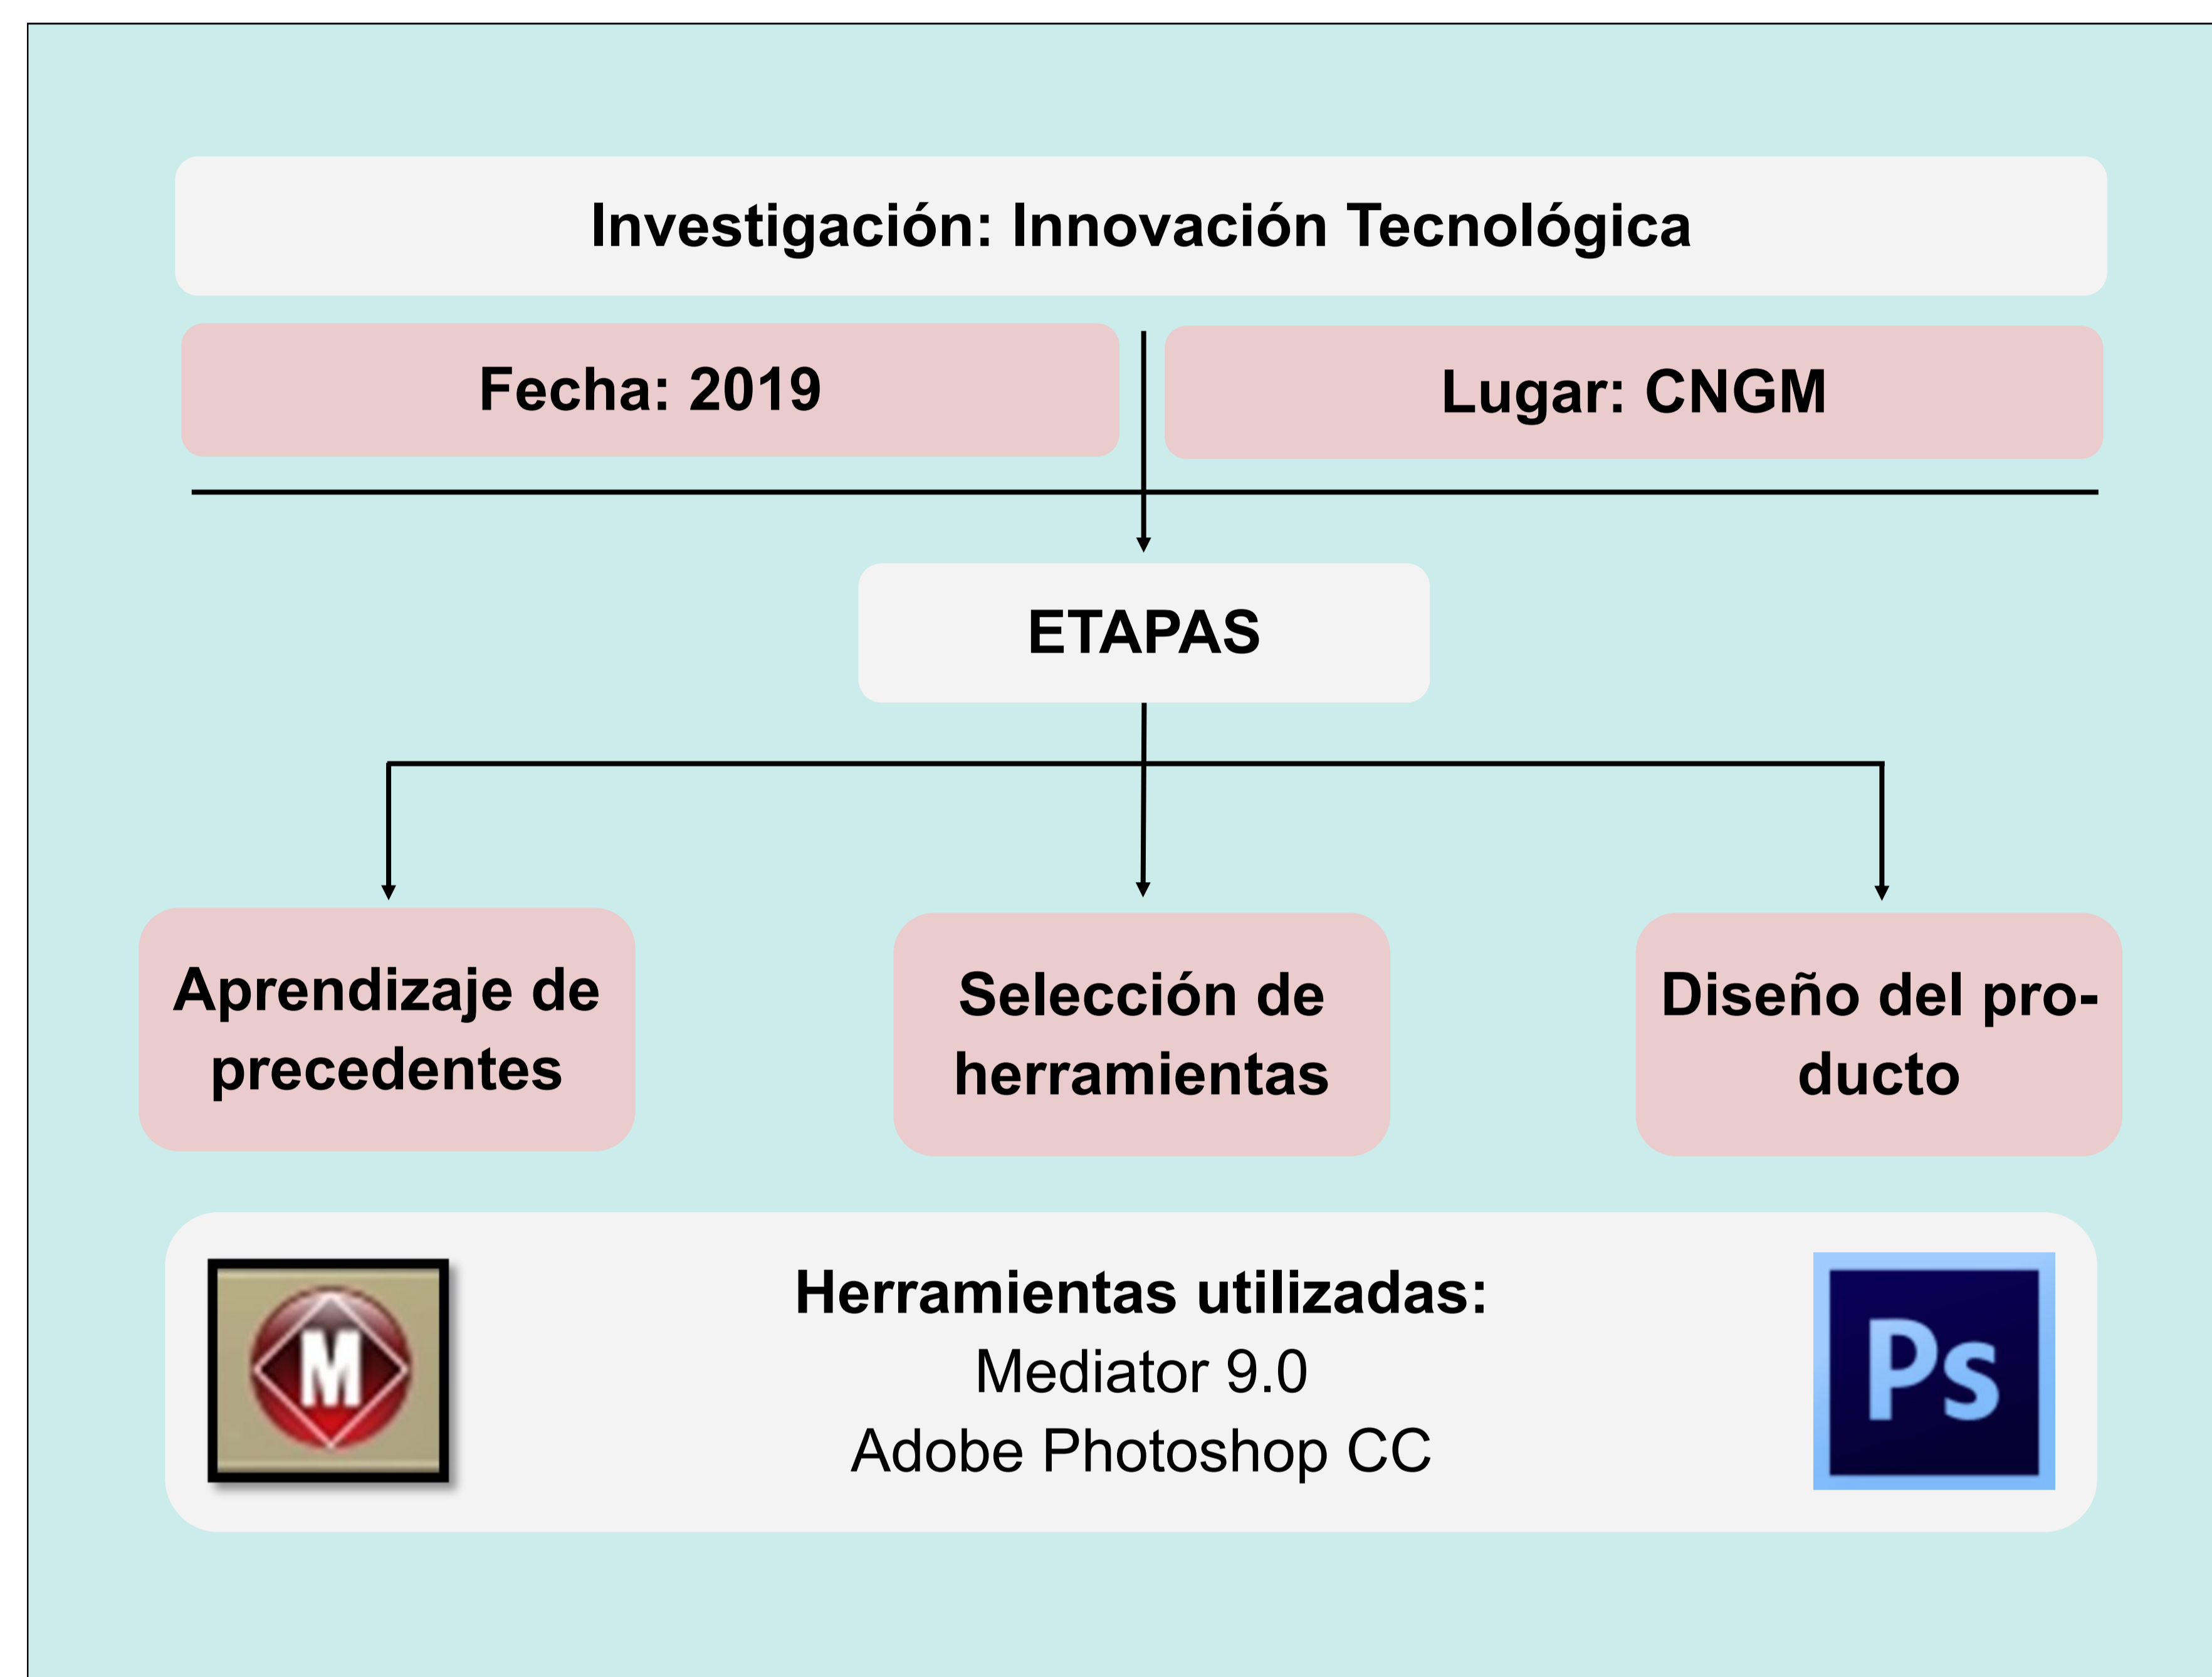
Investigación: Innovación Tecnológica

Fecha: 2019

Lugar: CNGM

ETAPAS

Aprendizaje de precedentes

Selección de herramientas

Diseño del producto

M

Herramientas utilizadas:
Mediator 9.0
Adobe Photoshop CC

Ps